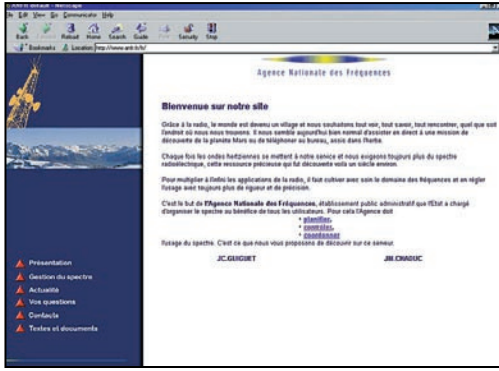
ANFR default - Netscape

File Edit View Go Communicator Help

Back Forward Reload Home Search Guide Print Security Stop

Bookmarks Location: http://www.anfr.fr/fr/

Agence Nationale des Fréquences

Bienvenue sur notre site

Grâce à la radio, le monde est devenu un village et nous souhaitons tout voir, tout savoir, tout rencontrer, quel que soit l'endroit où nous nous trouvons. Il nous semble aujourd'hui bien normal d'assister en direct à une mission de découverte de la planète Mars ou de téléphoner au bureau, assis dans l'herbe.

Chaque fois les ondes hertziennes se mettent à notre service et nous exigeons toujours plus du spectre radioélectrique, cette ressource précieuse qui fut découverte voilà un siècle environ.

Pour multiplier à l'infini les applications de la radio, il faut cultiver avec soin le domaine des fréquences et en régler l'usage avec toujours plus de rigueur et de précision.

C'est le but de l'Agence Nationale des Fréquences, établissement public administratif que l'Etat a chargé d'organiser le spectre au bénéfice de tous les utilisateurs. Pour cela l'Agence doit
• planifier,
• contrôler,
• coordonner
l'usage du spectre. C'est ce que nous vous proposons de découvrir sur ce serveur.

JC.GUIGUET

JM.CHADUC

Présentation
Gestion du spectre
Actualité
Vos questions
Contacts
Textes et documents